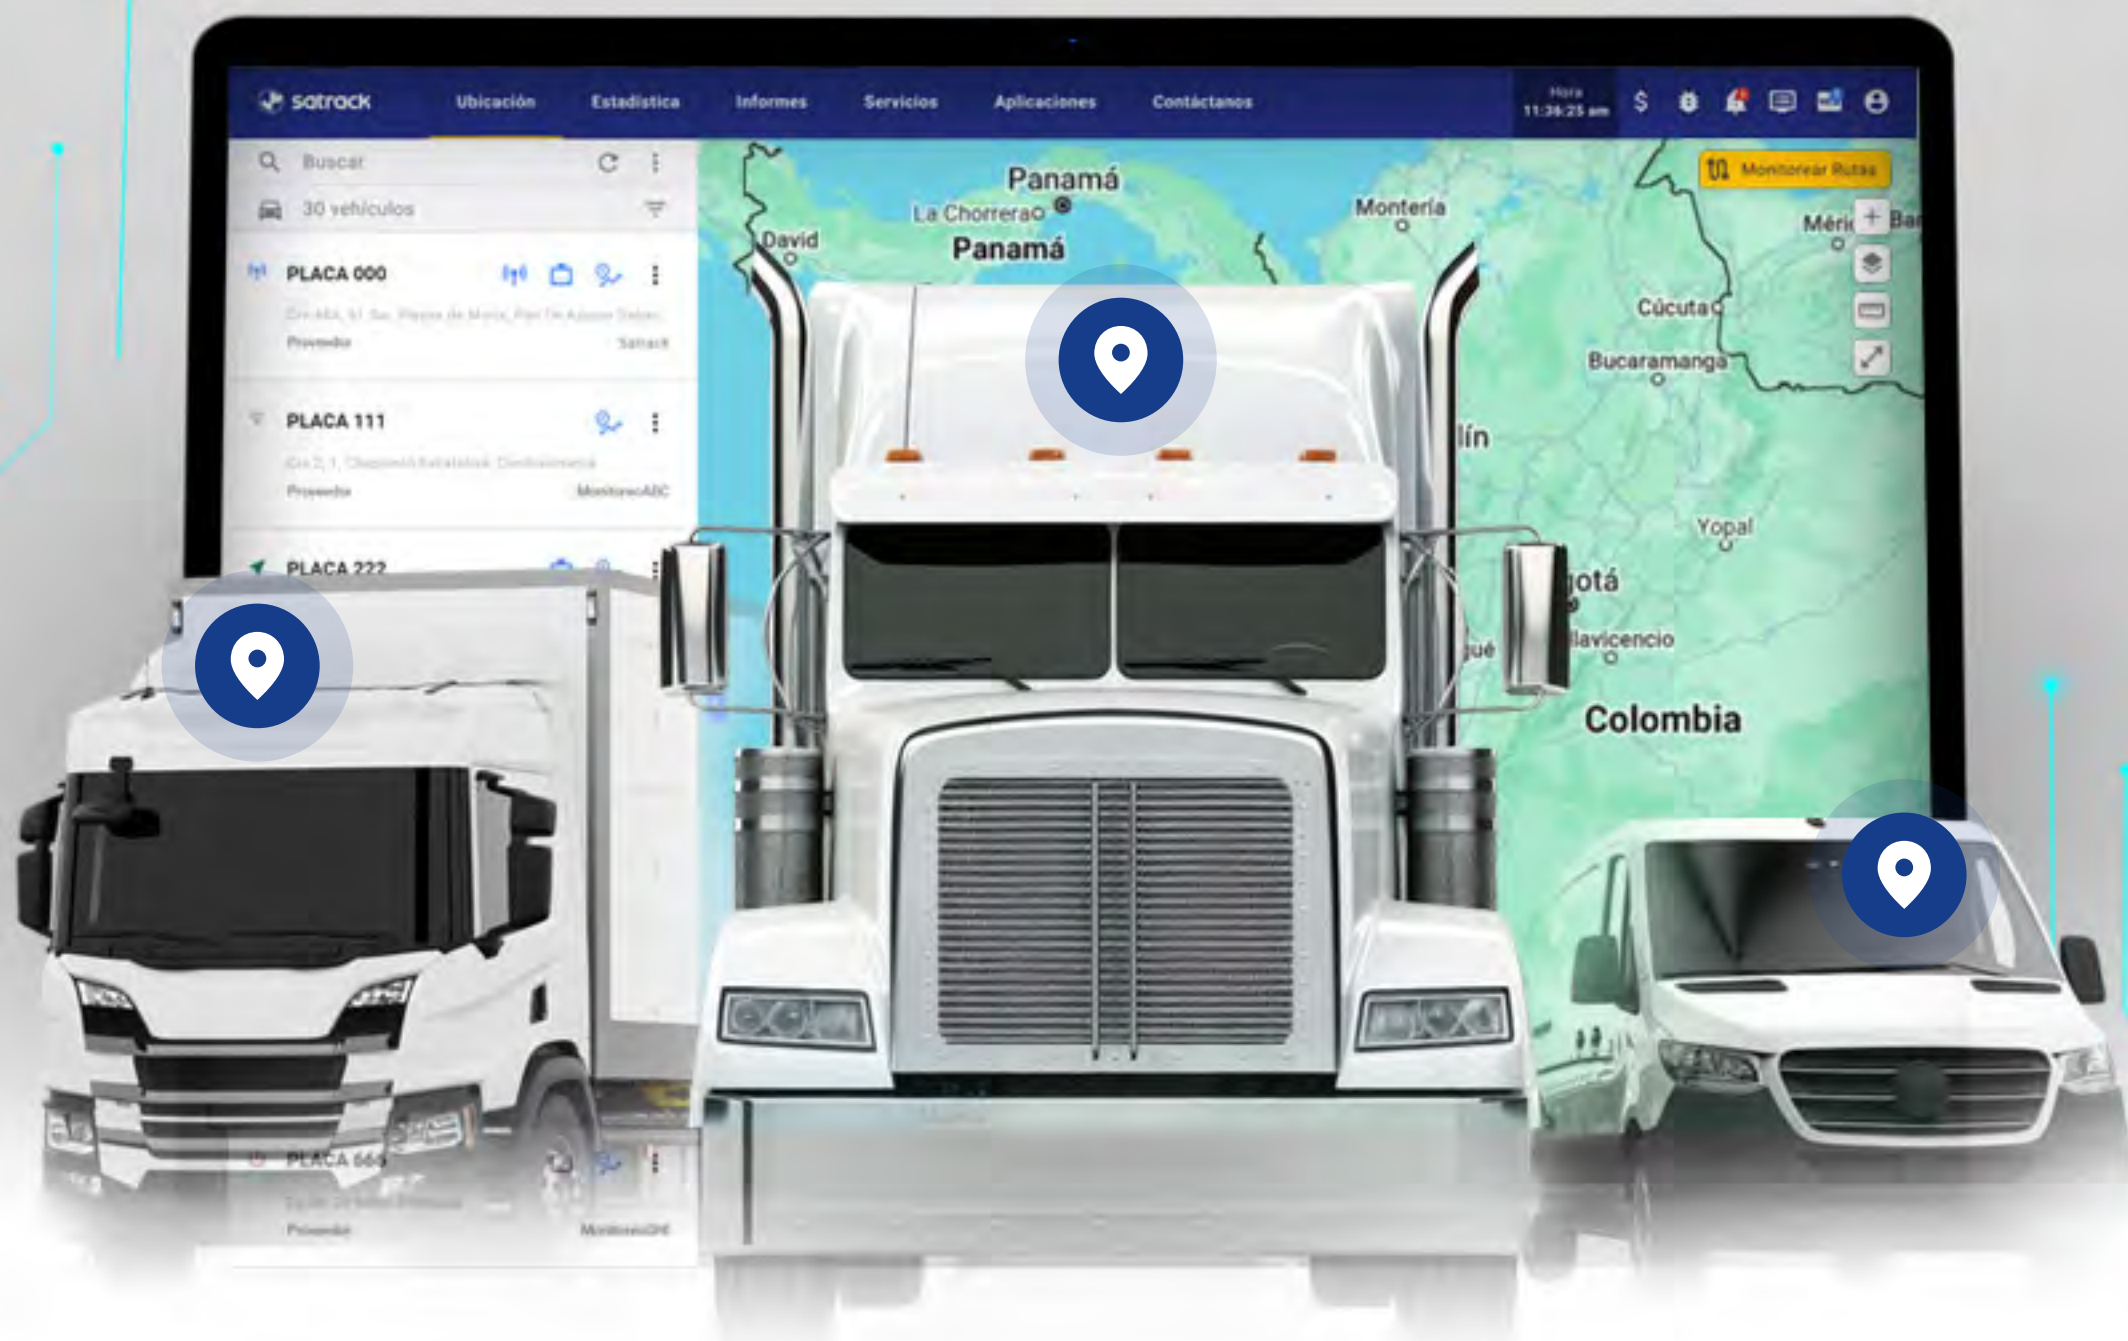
satrack Ubicación Estadística Informes Servicios Aplicaciones Contáctanos Hora 11:36:25 am

Buscar

30 vehículos

PLACA 000

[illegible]

Proveedor Satrack

PLACA 111

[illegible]

Proveedor MonitoreoABC

PLACA 222

PLACA 666

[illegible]

Proveedor MonitoreoDEF

Monitorear Rutas

Panamá
La Chorrera
Panamá
David
Montería
Méri
Ba
Cúcuta
Bucaramanga
lín
Yopal
otá
lavicencio
ué
Colombia